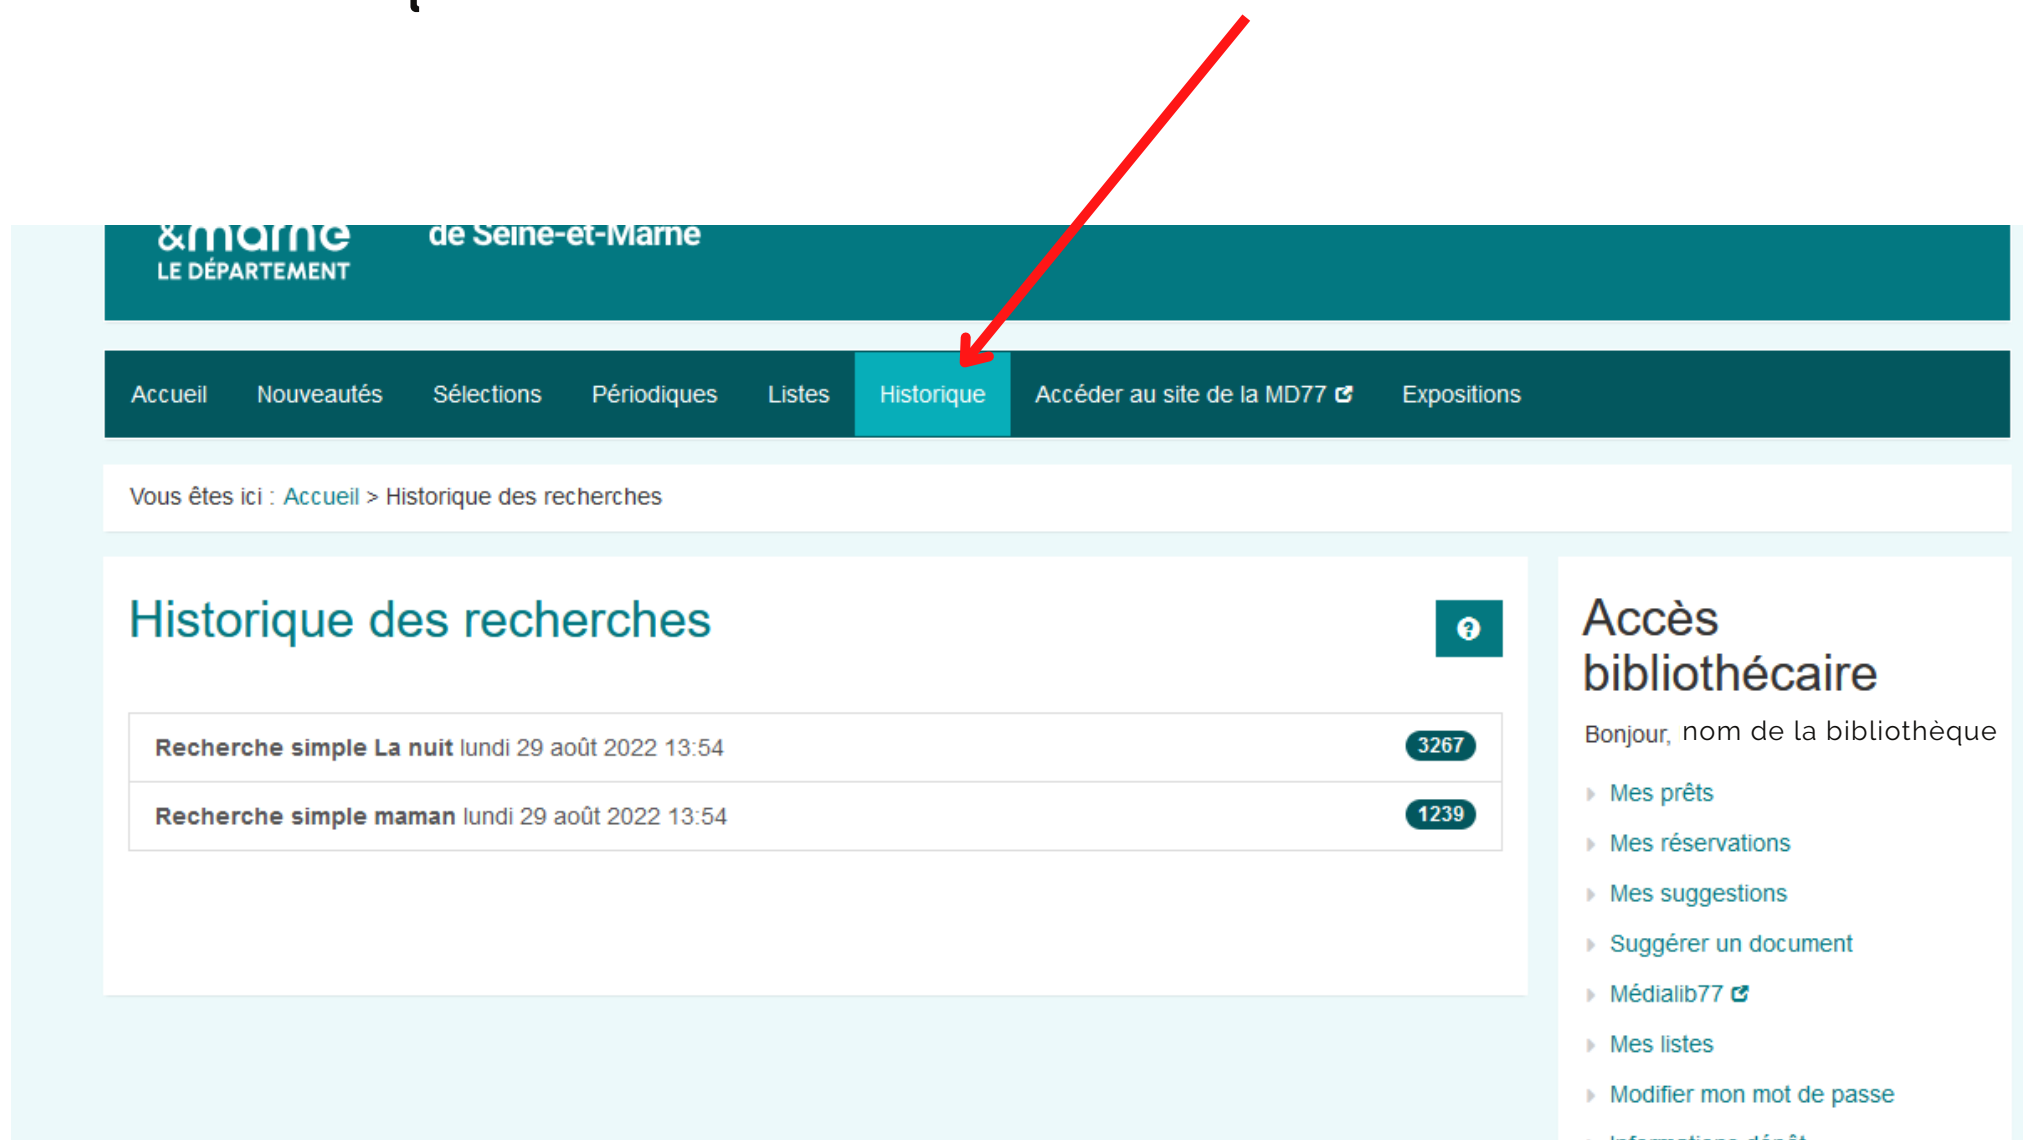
&marne
LE DÉPARTEMENT

de Seine-et-Marne

Accueil Nouveautés Sélections Périodiques Listes Historique Accéder au site de la MD77 Expositions

Vous êtes ici : Accueil > Historique des recherches

Historique des recherches

Recherche simple La nuit lundi 29 août 2022 13:54 3267

Recherche simple maman lundi 29 août 2022 13:54 1239

Accès bibliothécaire

Bonjour, nom de la bibliothèque

Mes prêts

Mes réservations

Mes suggestions

Suggérer un document

Médialib77

Mes listes

Modifier mon mot de passe

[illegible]